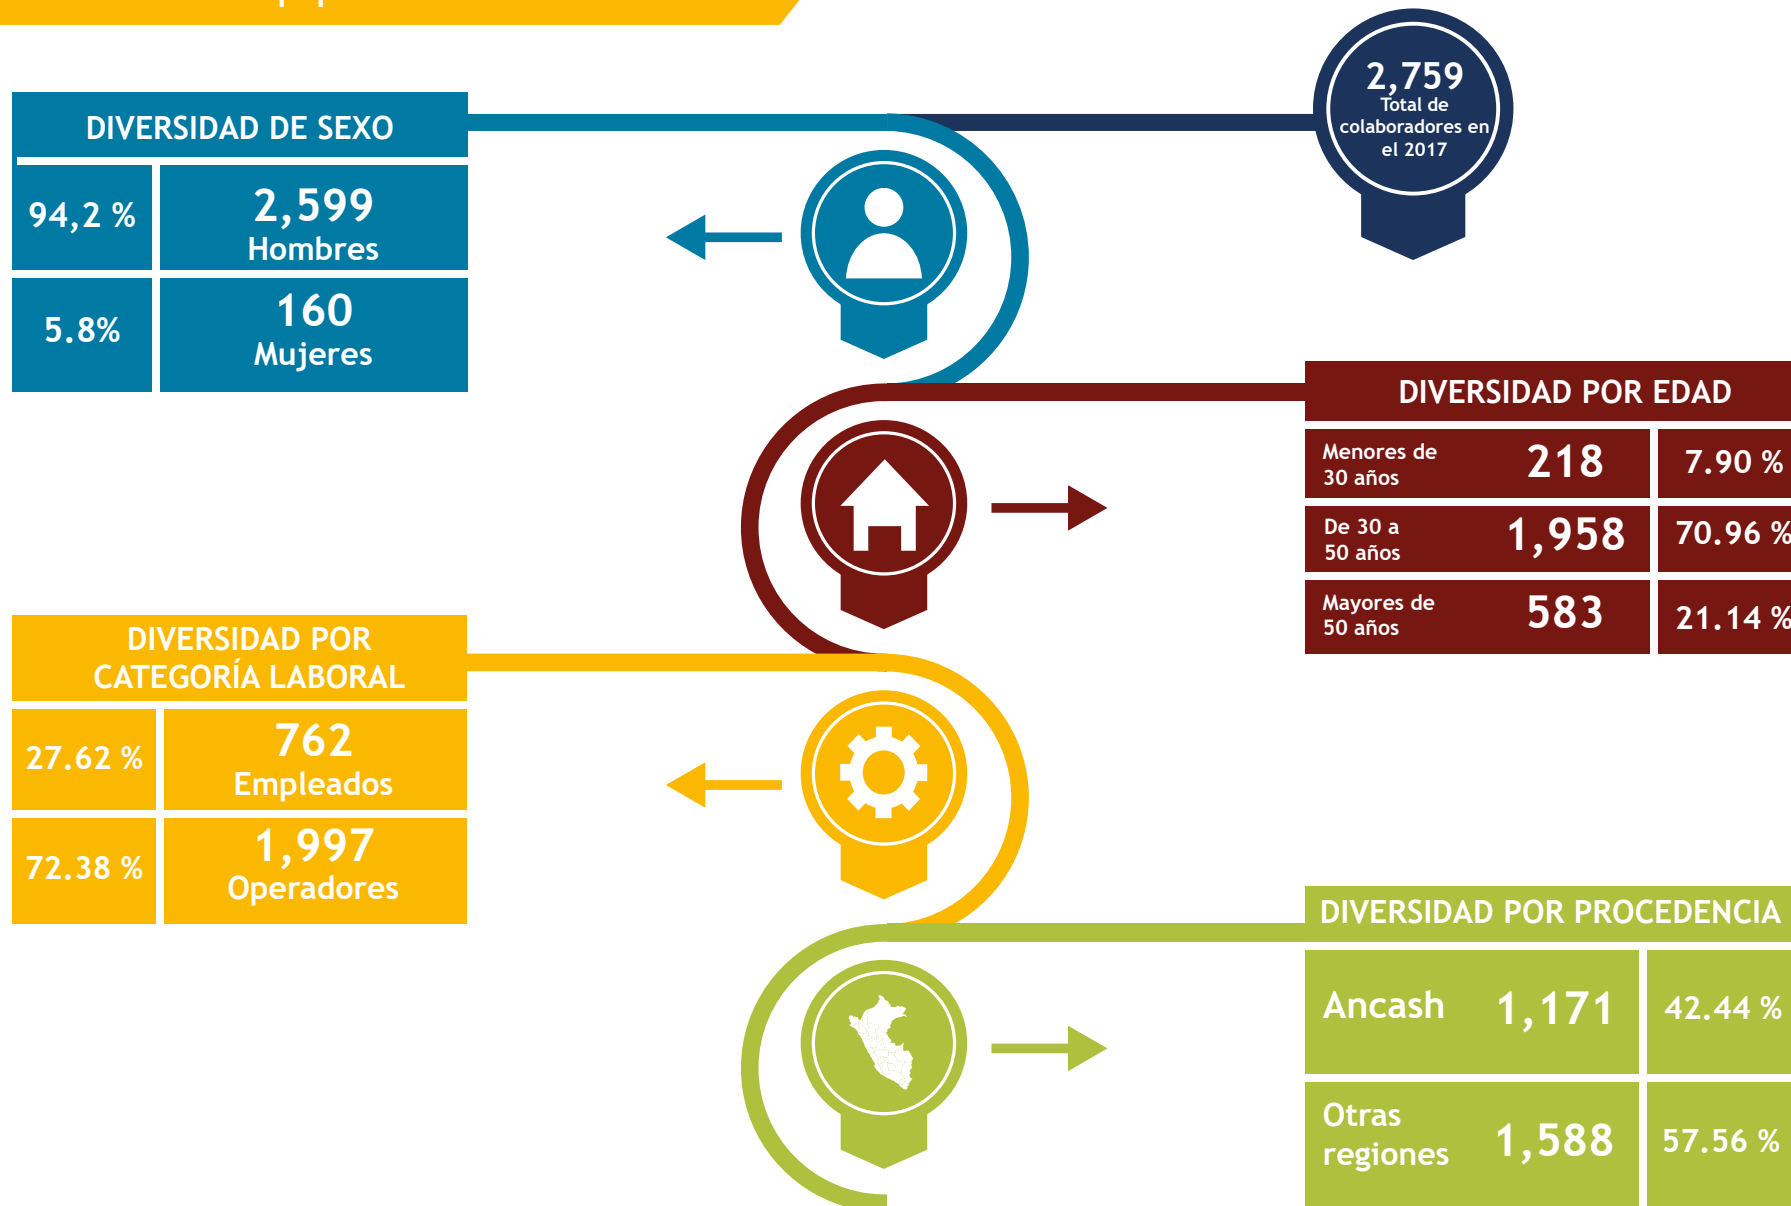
2,759
Total de colaboradores en el 2017

DIVERSIDAD DE SEXO

| 94,2 % | 2,599 Hombres |
|---|---|
| 5.8% | 160 Mujeres |

DIVERSIDAD POR EDAD

| Menores de 30 años | 218 | 7.90 % |
|---|---|---|
| De 30 a 50 años | 1,958 | 70.96 % |
| Mayores de 50 años | 583 | 21.14 % |

DIVERSIDAD POR CATEGORÍA LABORAL

| 27.62 % | 762 Empleados |
|---|---|
| 72.38 % | 1,997 Operadores |

DIVERSIDAD POR PROCEDENCIA

| Ancash | 1,171 | 42.44 % |
|---|---|---|
| Otras regiones | 1,588 | 57.56 % |